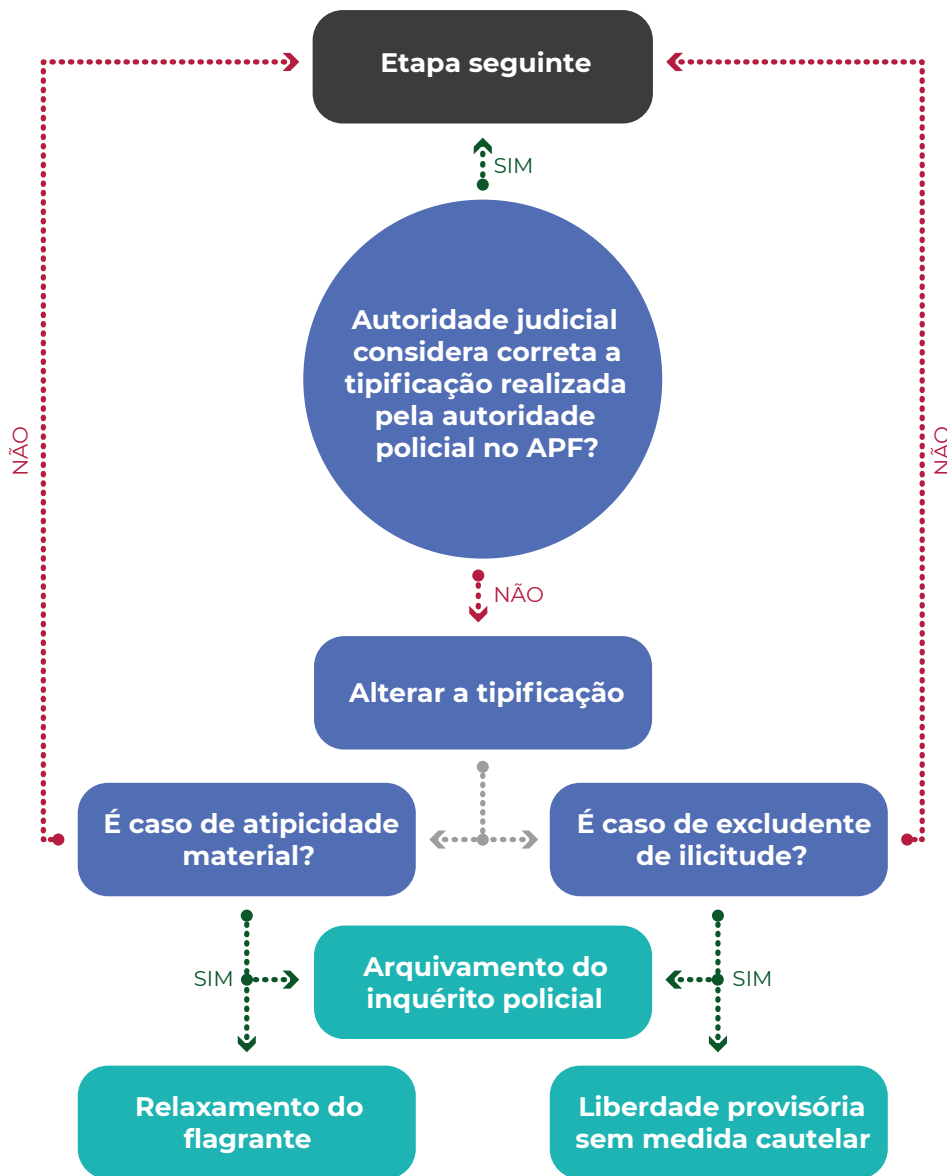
Etapa seguinte

SIM

Autoridade judicial considera correta a tipificação realizada pela autoridade policial no APF?

NÃO

NÃO

NÃO

Alterar a tipificação

É caso de atipicidade material?

É caso de excludente de ilicitude?

SIM

SIM

Arquivamento do inquérito policial

Relaxamento do flagrante

Liberdade provisória sem medida cautelar